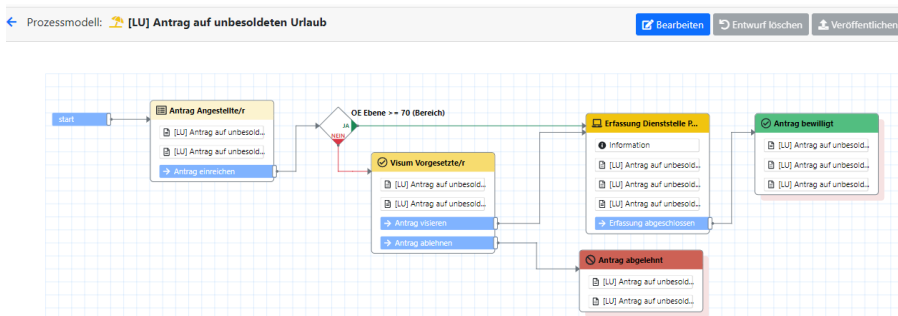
Prozessmodell: [LU] Antrag auf unbesoldeten Urlaub

Bearbeiten
Entwurf löschen
Veröffentlichen

start

Antrag Angestellte/r
[LU] Antrag auf unbesold...
[LU] Antrag auf unbesold...
Antrag einreichen

OE Ebene >= 70 (Bereich)
JA
NEIN

Visum Vorgesetzte/r
[LU] Antrag auf unbesold...
[LU] Antrag auf unbesold...
Antrag visieren
Antrag ablehnen

Erfassung Dienststelle P...
Information
[LU] Antrag auf unbesold...
[LU] Antrag auf unbesold...
[LU] Antrag auf unbesold...
Erfassung abgeschlossen

Antrag bewilligt
[LU] Antrag auf unbesold...
[LU] Antrag auf unbesold...
[LU] Antrag auf unbesold...

Antrag abgelehnt
[LU] Antrag auf unbesold...
[LU] Antrag auf unbesold...